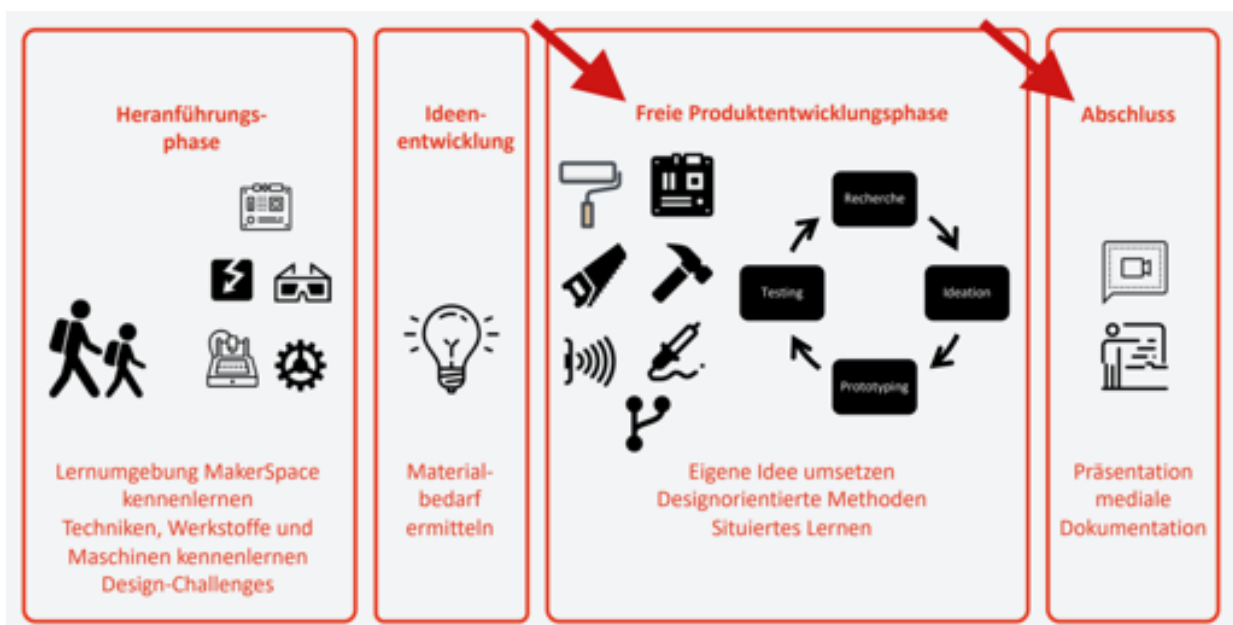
Heranführungs-phase

Lernumgebung MakerSpace kennenlernen
Techniken, Werkstoffe und Maschinen kennenlernen
Design-Challenges

Ideen-entwicklung

Material-bedarf ermitteln

Freie Produktentwicklungsphase

Recherche

Ideation

Prototyping

Testing

Eigene Idee umsetzen
Designorientierte Methoden
Situiertes Lernen

Abschluss

Präsentation
mediale
Dokumentation